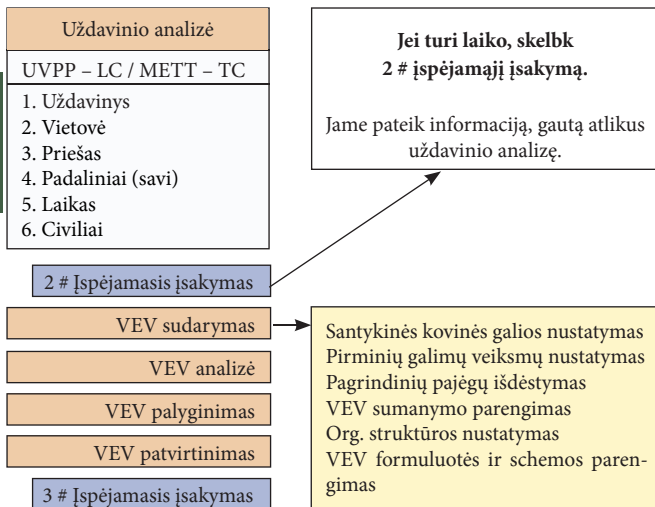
Uždavinio analizė

UVPP – LC / METT – TC

1. Uždavinys
2. Vietovė
3. Priešas
4. Padaliniai (savi)
5. Laikas
6. Civiliai

**Jei turi laiko, skelbk 2 # įspėjamąjį įsakymą.**

Jame pateik informaciją, gautą atlikus uždavinio analizę.

2 # Įspėjamasis įsakymas

VEV sudarymas

Santykinės kovinės galios nustatymas
Pirminių galimų veiksmų nustatymas
Pagrindinių pajėgų išdėstymas
VEV sumanymo parengimas
Org. struktūros nustatymas
VEV formuluotės ir schemos parengimas

VEV analizė

VEV palyginimas

VEV patvirtinimas

3 # Įspėjamasis įsakymas